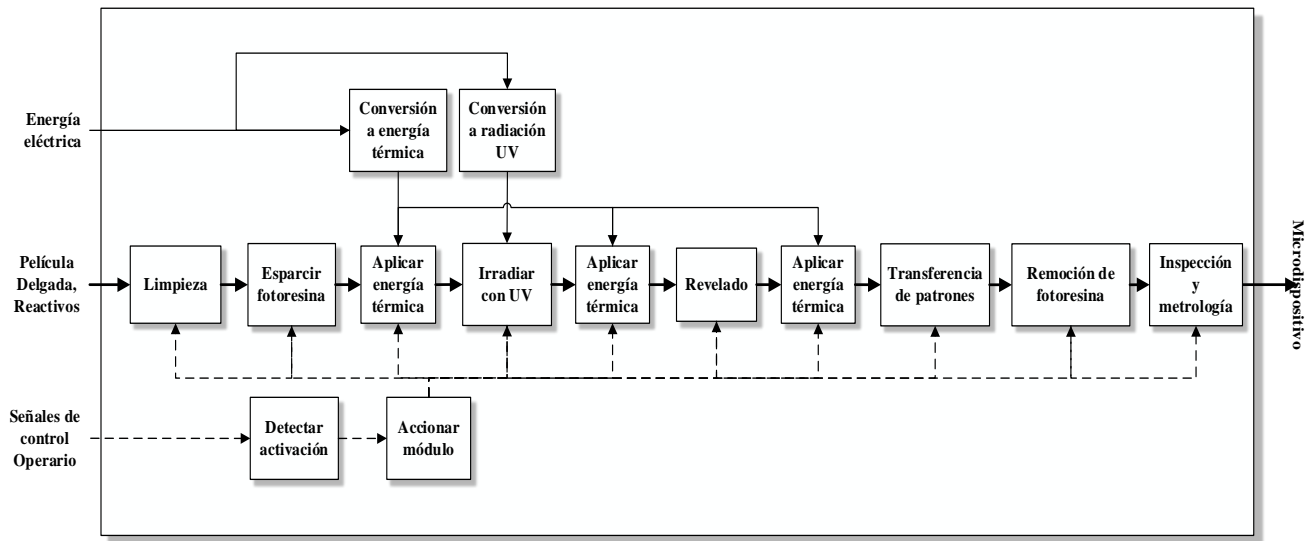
Energía eléctrica

Conversión a energía térmica

Conversión a radiación UV

Película Delgada, Reactivos

Limpieza

Esparcir fotoresina

Aplicar energía térmica

Irradiar con UV

Aplicar energía térmica

Revelado

Aplicar energía térmica

Transferencia de patrones

Remoción de fotoresina

Inspección y metrología

Microdispositivo

Señales de control Operario

Detectar activación

Accionar módulo